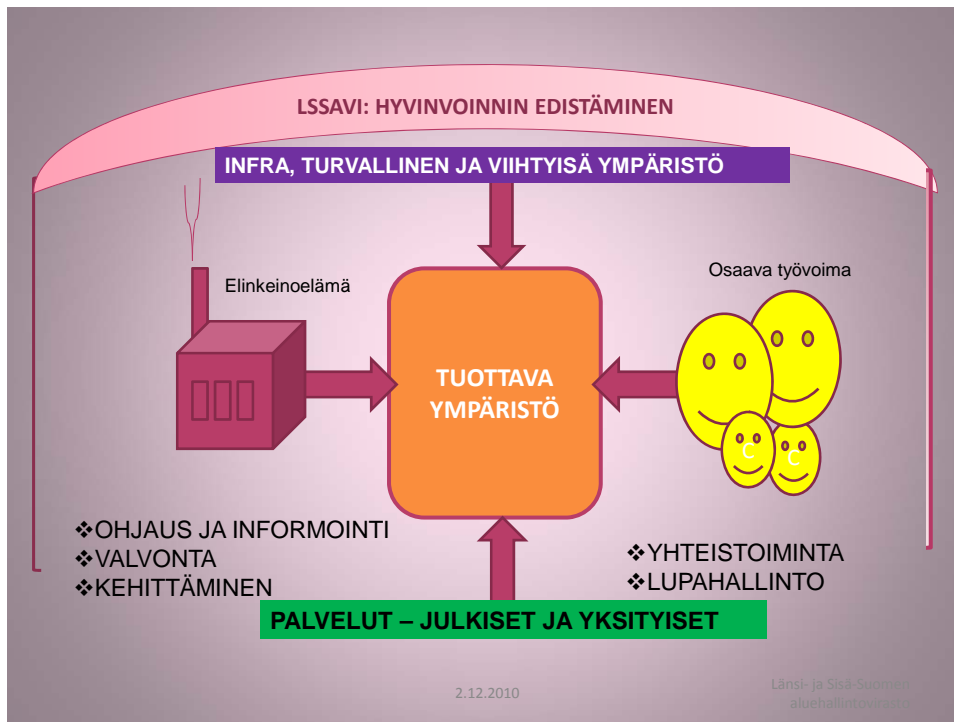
LSSAVI: HYVINVOINNIN EDISTÄMINEN

INFRA, TURVALLINEN JA VIIHTYISÄ YMPÄRISTÖ

Elinkeinoelämä

Osaava työvoima

TUOTTAVA YMPÄRISTÖ

C C

❖OHJAUS JA INFORMOINTI
❖VALVONTA
❖KEHITTÄMINEN

❖YHTEISTOIMINTA
❖LUPAHALLINTO

PALVELUT – JULKISET JA YKSITYISET

2.12.2010

Länsi- ja Sisä-Suomen aluehallintovirasto